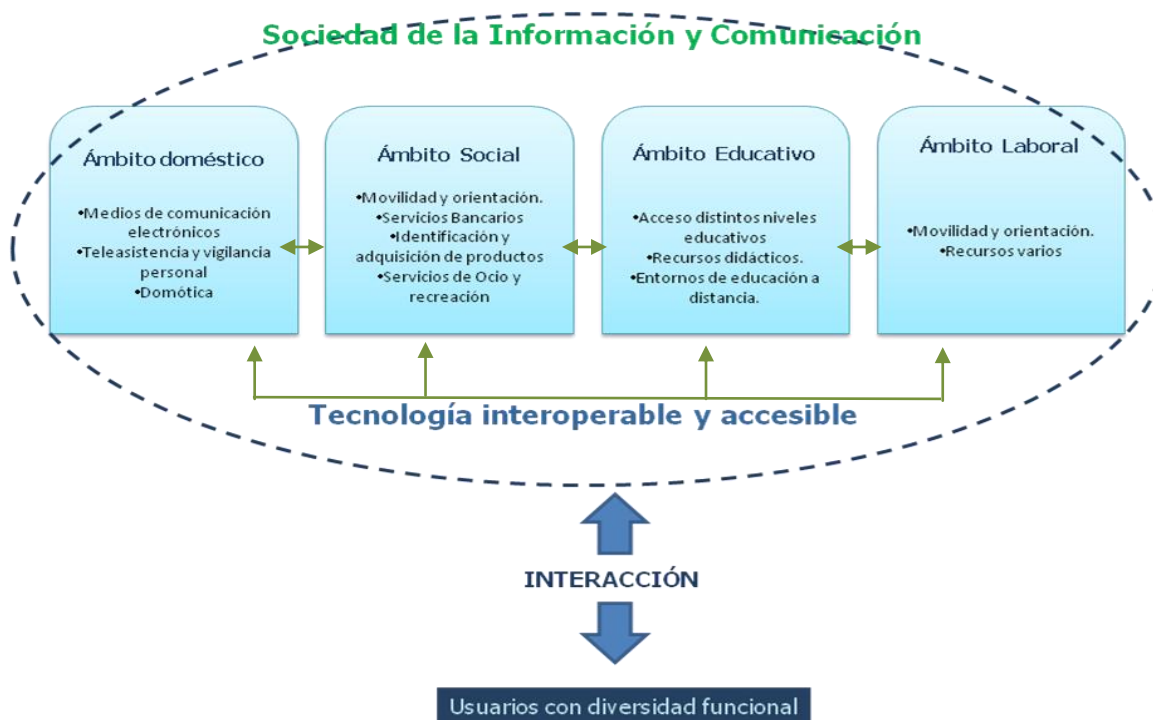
Sociedad de la Información y Comunicación

Ámbito doméstico

•Medios de comunicación electrónicos
•Teleasistencia y vigilancia personal
•Domótica

Ámbito Social

•Movilidad y orientación.
•Servicios Bancarios
•Identificación y adquisición de productos
•Servicios de Ocio y recreación

Ámbito Educativo

•Acceso distintos niveles educativos
•Recursos didácticos.
•Entornos de educación a distancia.

Ámbito Laboral

•Movilidad y orientación.
•Recursos varios

Tecnología interoperable y accesible

INTERACCIÓN

Usuarios con diversidad funcional